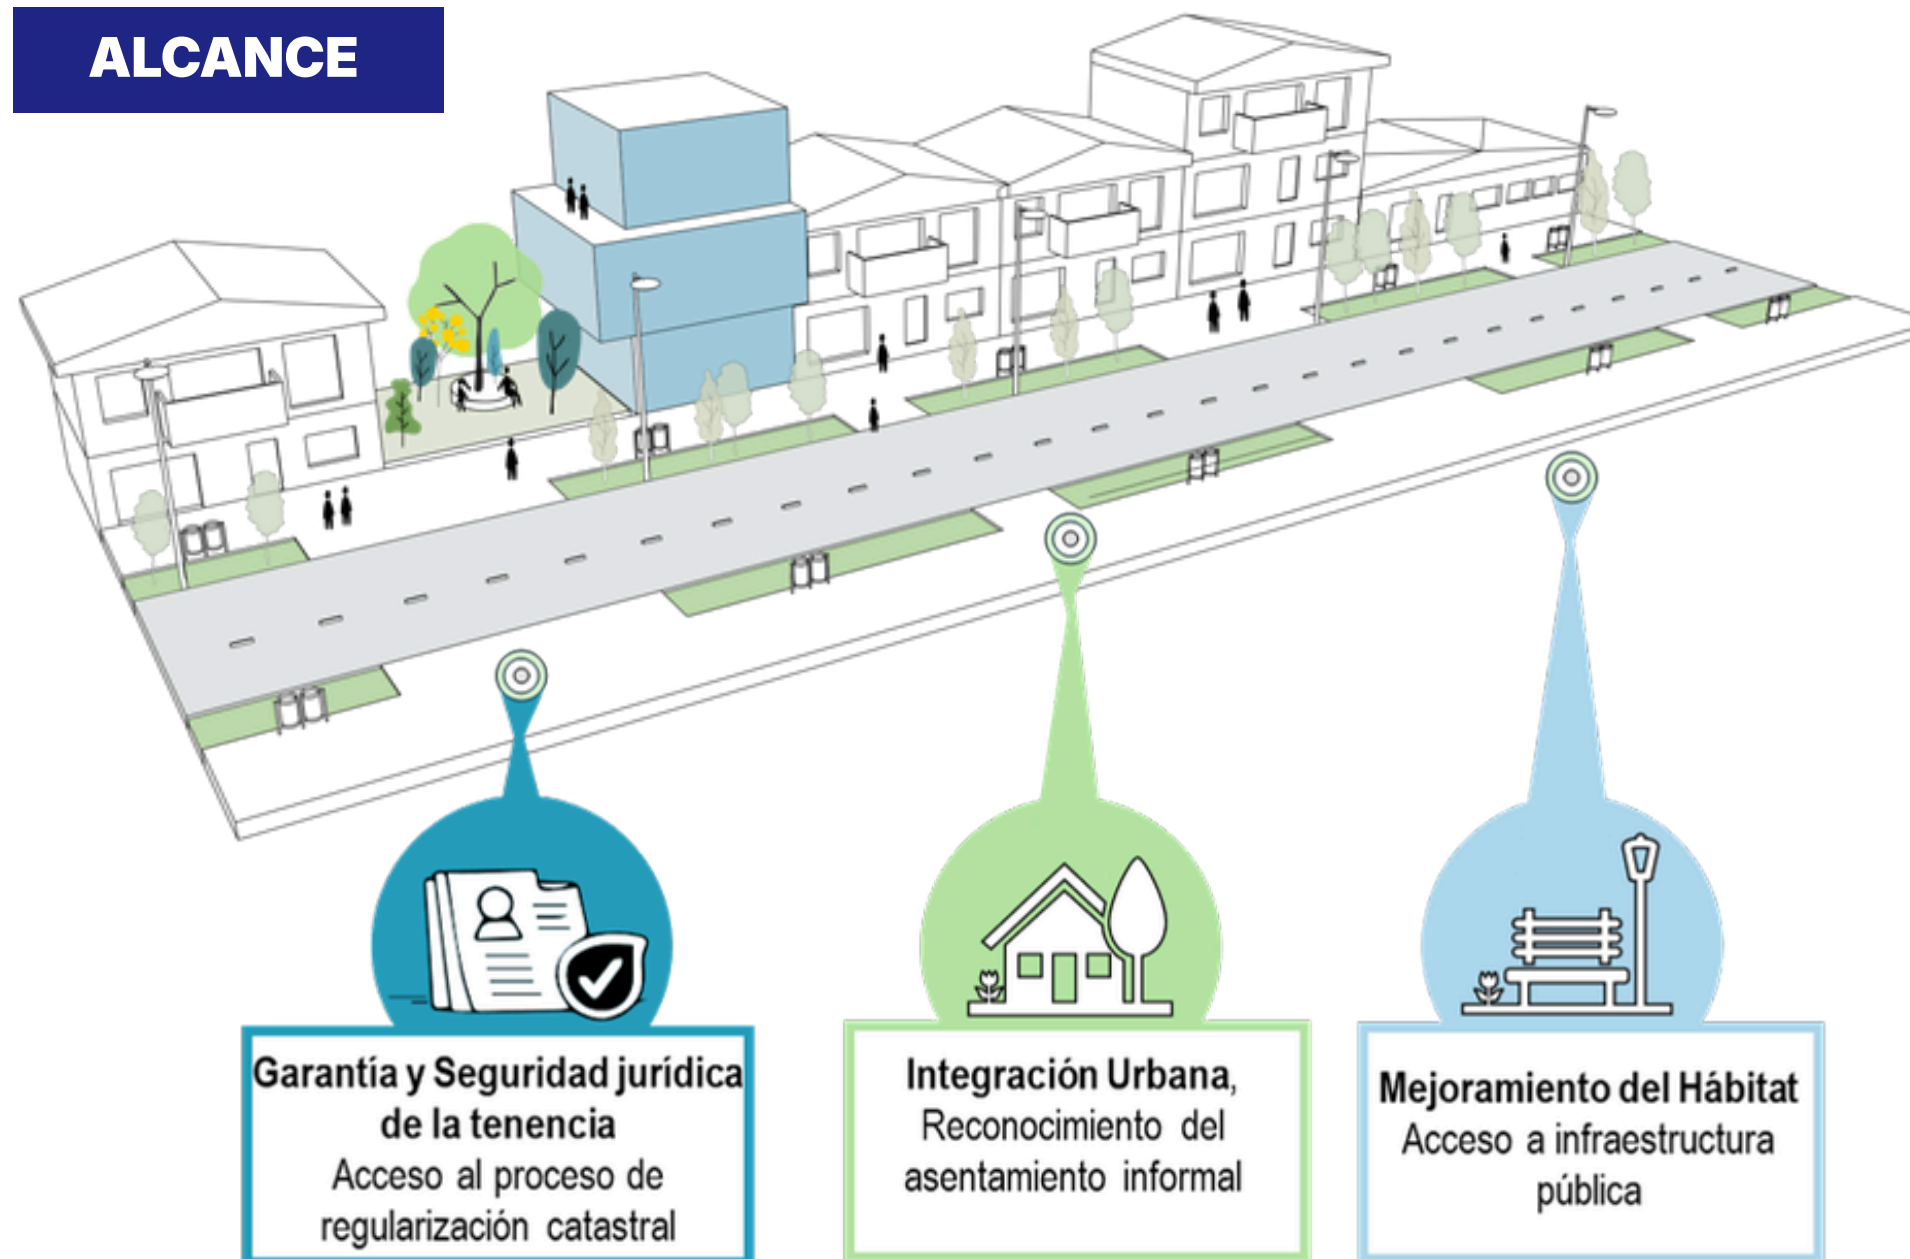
ALCANCE

Garantía y Seguridad jurídica de la tenencia
Acceso al proceso de regularización catastral

Integración Urbana,
Reconocimiento del asentamiento informal

Mejoramiento del Hábitat
Acceso a infraestructura pública